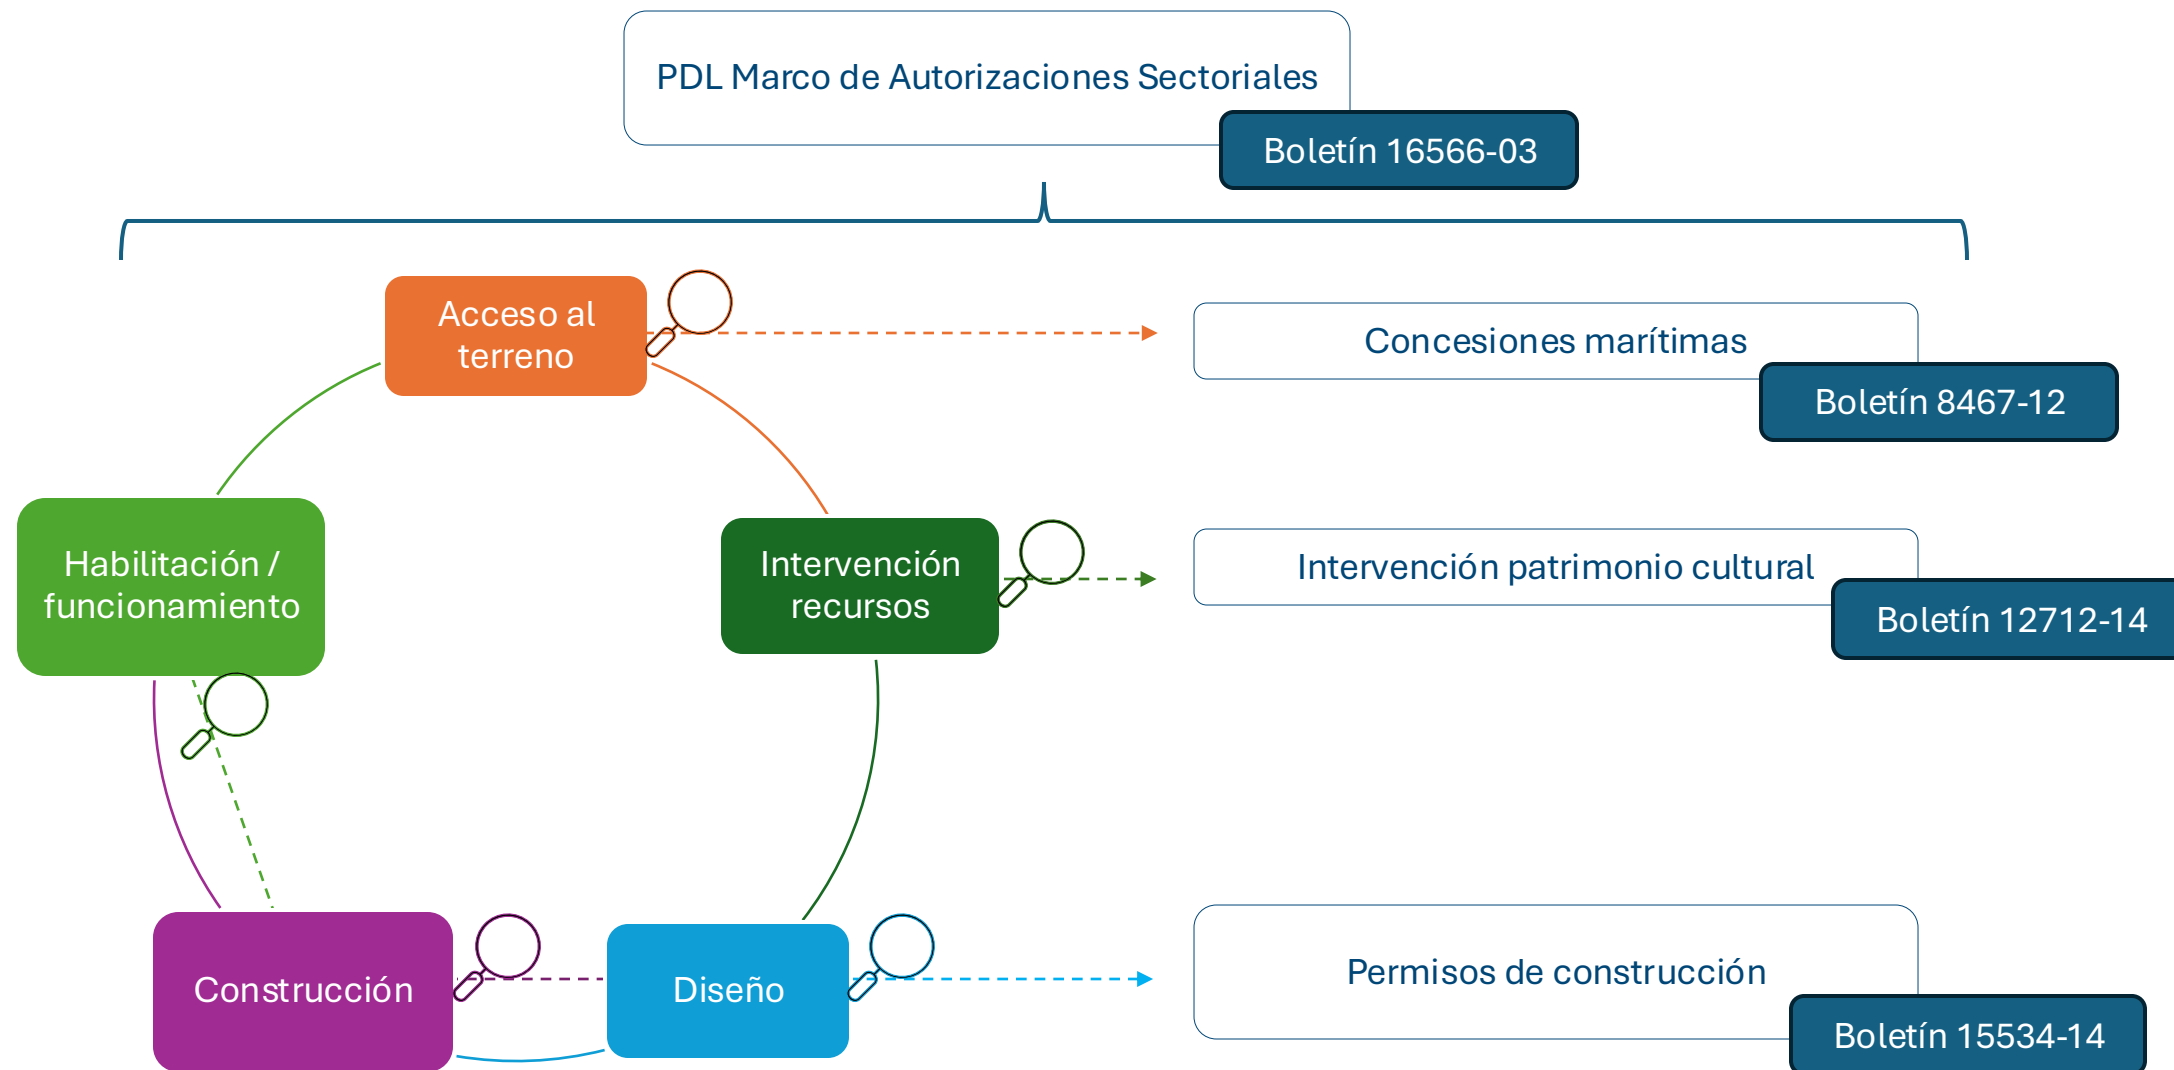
PDL Marco de Autorizaciones Sectoriales

Boletín 16566-03

Acceso al terreno

Concesiones marítimas

Boletín 8467-12

Habilitación / funcionamiento

Intervención recursos

Intervención patrimonio cultural

Boletín 12712-14

Construcción

Diseño

Permisos de construcción

Boletín 15534-14